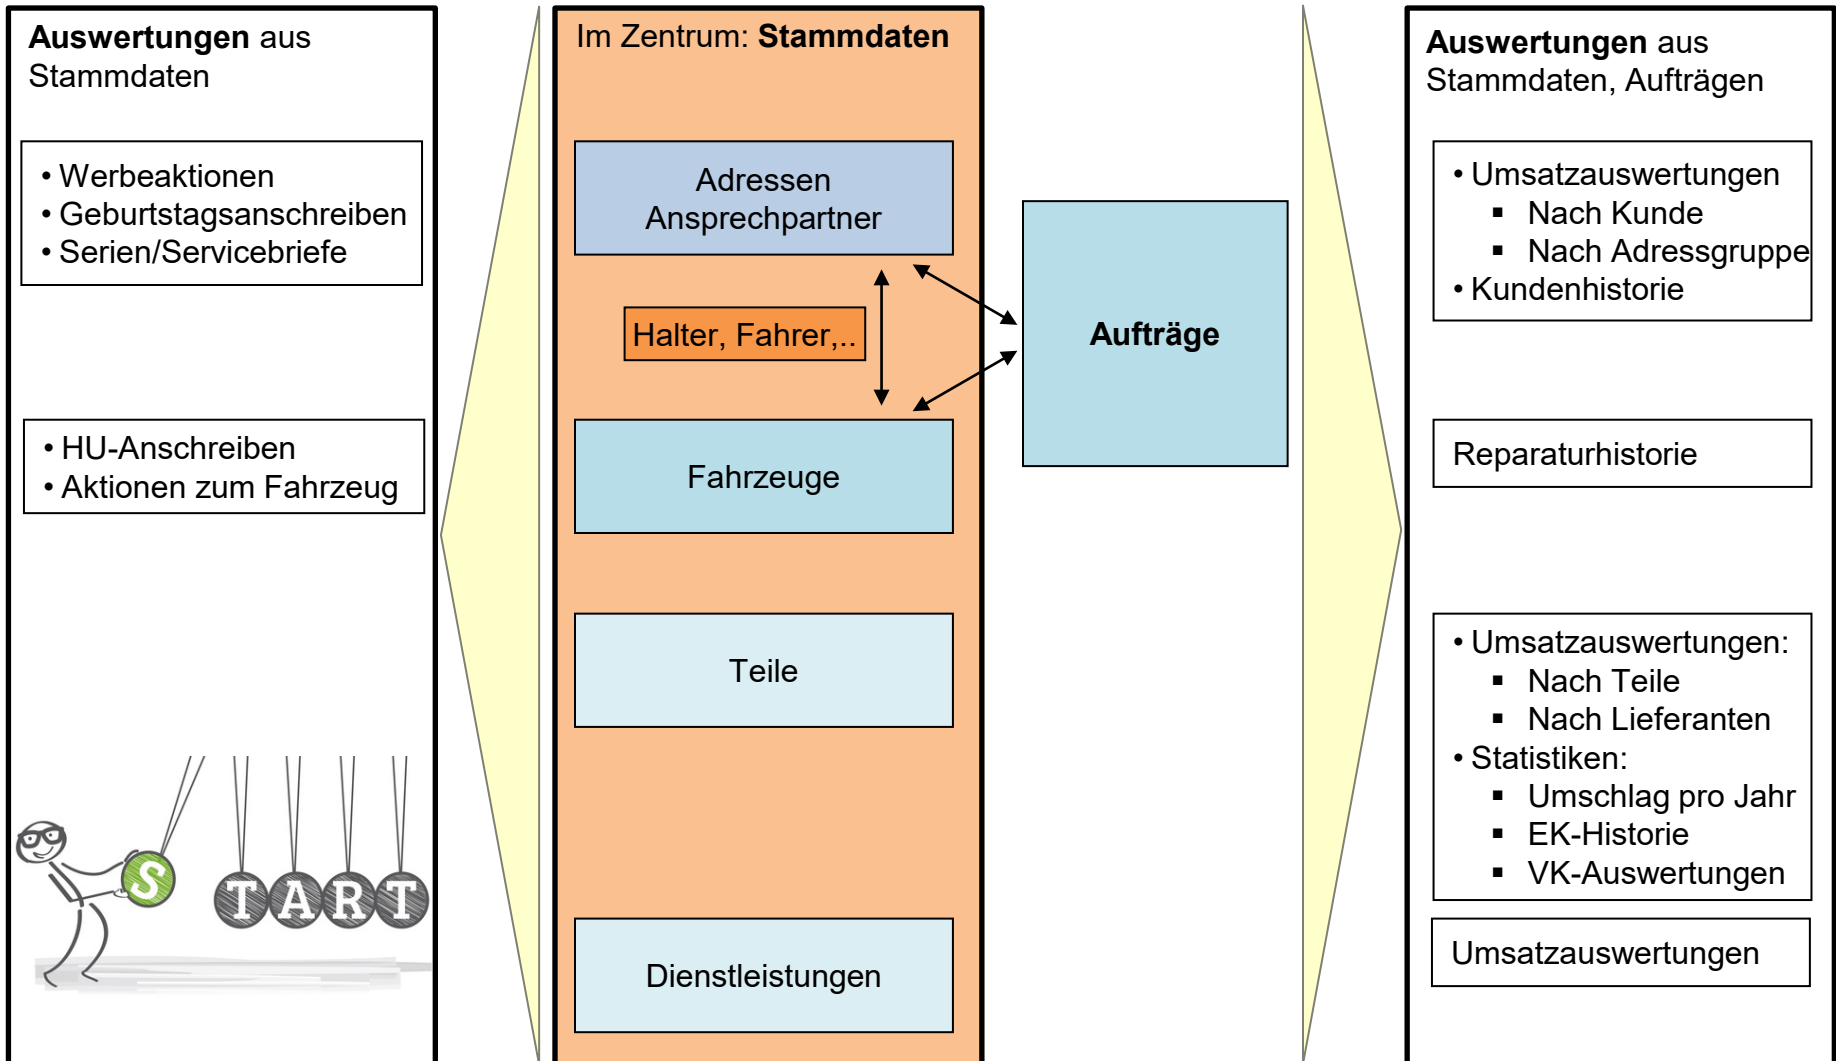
**Auswertungen** aus Stammdaten

• Werbeaktionen
• Geburtstagsanschreiben
• Serien/Servicebriefe

• HU-Anschreiben
• Aktionen zum Fahrzeug

S T A R T

Im Zentrum: **Stammdaten**

Adressen
Ansprechpartner

Halter, Fahrer,..

Fahrzeuge

Teile

Dienstleistungen

**Aufträge**

**Auswertungen** aus Stammdaten, Aufträgen

• Umsatzauswertungen
  ▪ Nach Kunde
  ▪ Nach Adressgruppe
• Kundenhistorie

Reparaturhistorie

• Umsatzauswertungen:
  ▪ Nach Teile
  ▪ Nach Lieferanten
• Statistiken:
  ▪ Umschlag pro Jahr
  ▪ EK-Historie
  ▪ VK-Auswertungen

Umsatzauswertungen